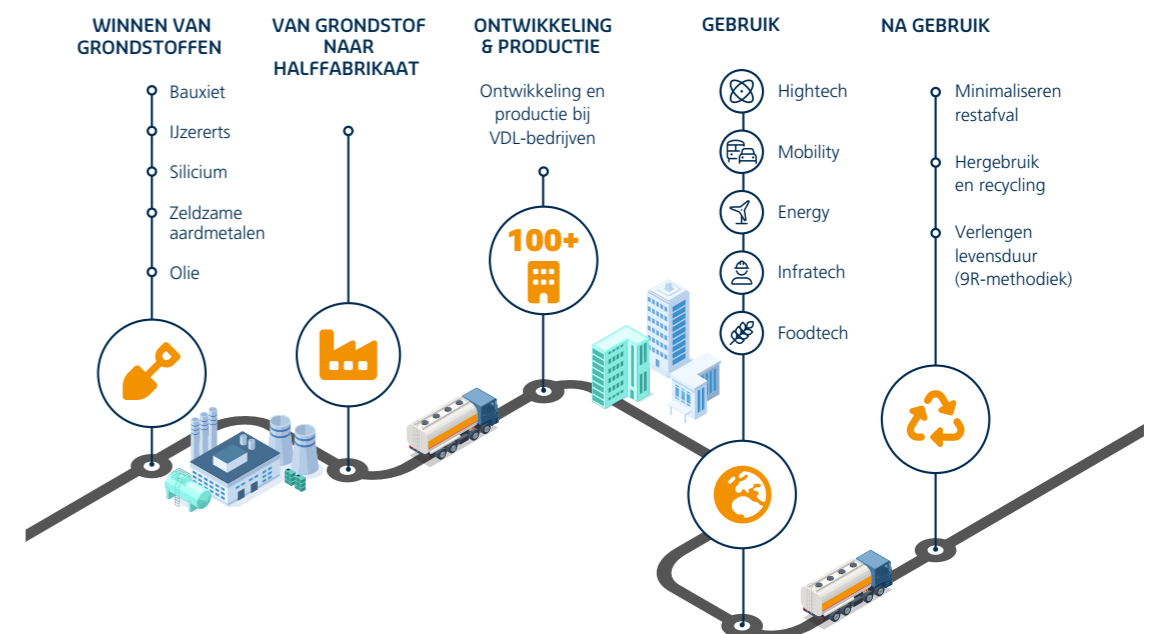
WINNEN VAN GRONDSTOFFEN

Bauxiet

IJzererts

Silicium

Zeldzame aardmetalen

Olie

VAN GRONDSTOF NAAR HALFFABRIKAAT

ONTWIKKELING & PRODUCTIE

Ontwikkeling en productie bij VDL-bedrijven

100+

GEBRUIK

Hightech

Mobility

Energy

Infratech

Foodtech

NA GEBRUIK

Minimaliseren restafval

Hergebruik en recycling

Verlengen levensduur (9R-methodiek)